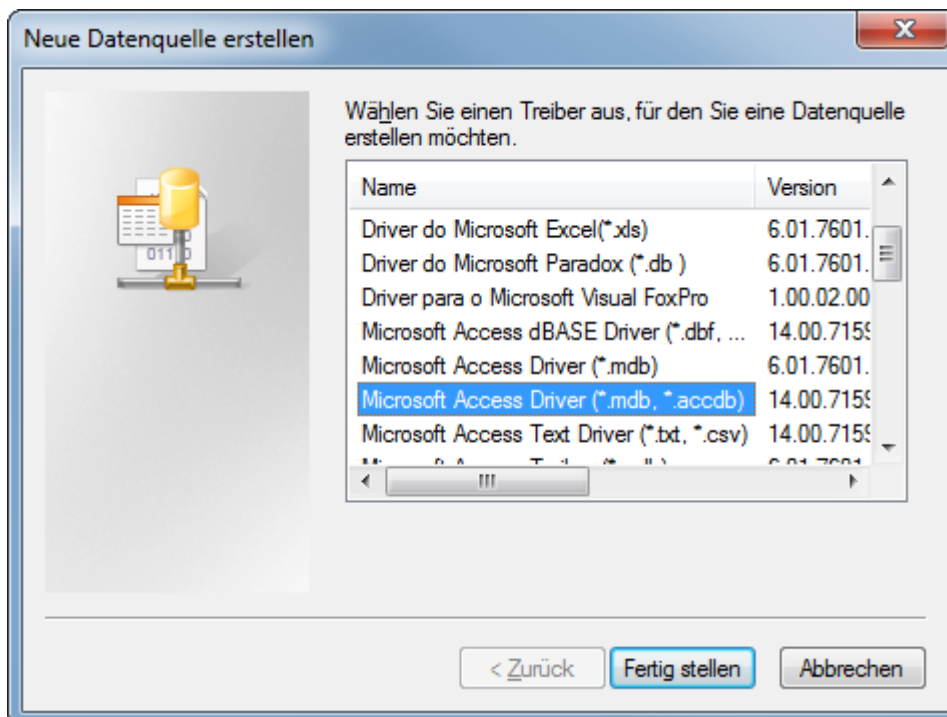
Neue Datenquelle erstellen

Wählen Sie einen Treiber aus, für den Sie eine Datenquelle erstellen möchten.

| Name | Version |
|---|---|
| Driver do Microsoft Excel(*.xls) | 6.01.7601. |
| Driver do Microsoft Paradox (*.db ) | 6.01.7601. |
| Driver para o Microsoft Visual FoxPro | 1.00.02.00 |
| Microsoft Access dBASE Driver (*.dbf, ... | 14.00.715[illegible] |
| Microsoft Access Driver (*.mdb) | 6.01.7601. |
| Microsoft Access Driver (*.mdb, *.accdb) | 14.00.715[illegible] |
| Microsoft Access Text Driver (*.txt, *.csv) | 14.00.715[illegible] |
| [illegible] | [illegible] |

< Zurück
Fertig stellen
Abbrechen